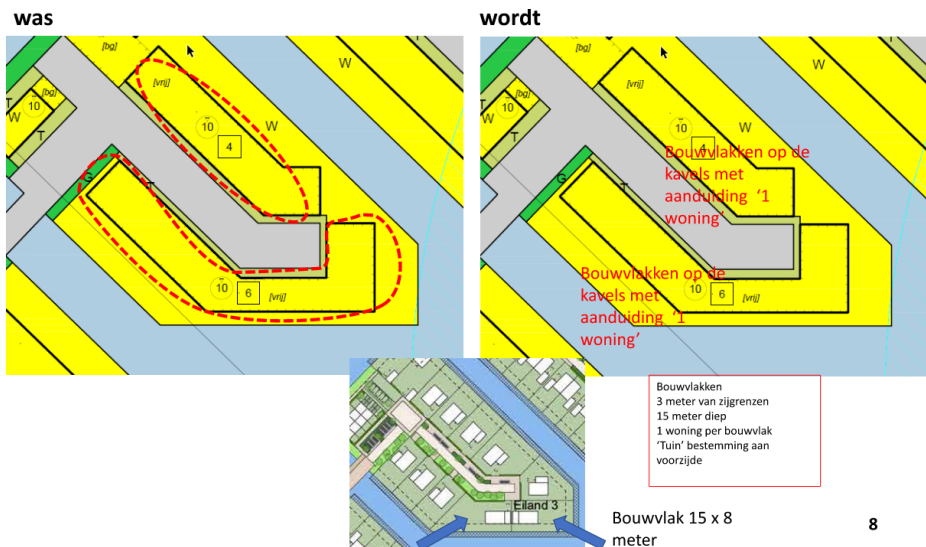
was

[bg]
W
T
10
[bg]
W
T
[vrij]
10
W
4
G
T
10
6
[vrij]

wordt

[bg]
W
T
10
W
T
[vrij]
10
W
4
G
T
Bouwvlakken op de kavels met aanduiding '1 woning'
Bouwvlakken op de kavels met aanduiding '1 woning'
10
6
[vrij]

Eiland 3

Bouwvlak 15 x 8 meter

Bouwvlakken
3 meter van zijgrenzen
15 meter diep
1 woning per bouwvlak
'Tuin' bestemming aan voorzijde

8